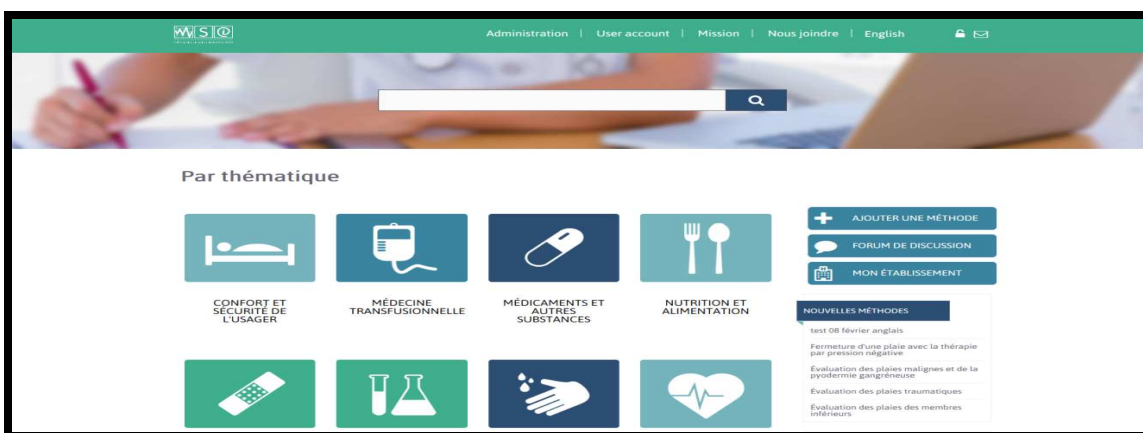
MSIQ

Administration | User account | Mission | Nous joindre | English

Par thématique

CONFORT ET SÉCURITÉ DE L'USAGER

MÉDECINE TRANSFUSIONNELLE

MÉDICAMENTS ET AUTRES SUBSTANCES

NUTRITION ET ALIMENTATION

AJOUTER UNE MÉTHODE

FORUM DE DISCUSSION

MON ÉTABLISSEMENT

NOUVELLES MÉTHODES

test 08 février anglais

Fermeture d'une plaie avec la thérapie par pression négative

Évaluation des plaies malignes et de la pyodermie gangréneuse

Évaluation des plaies traumatiques

Évaluation des plaies des membres inférieurs